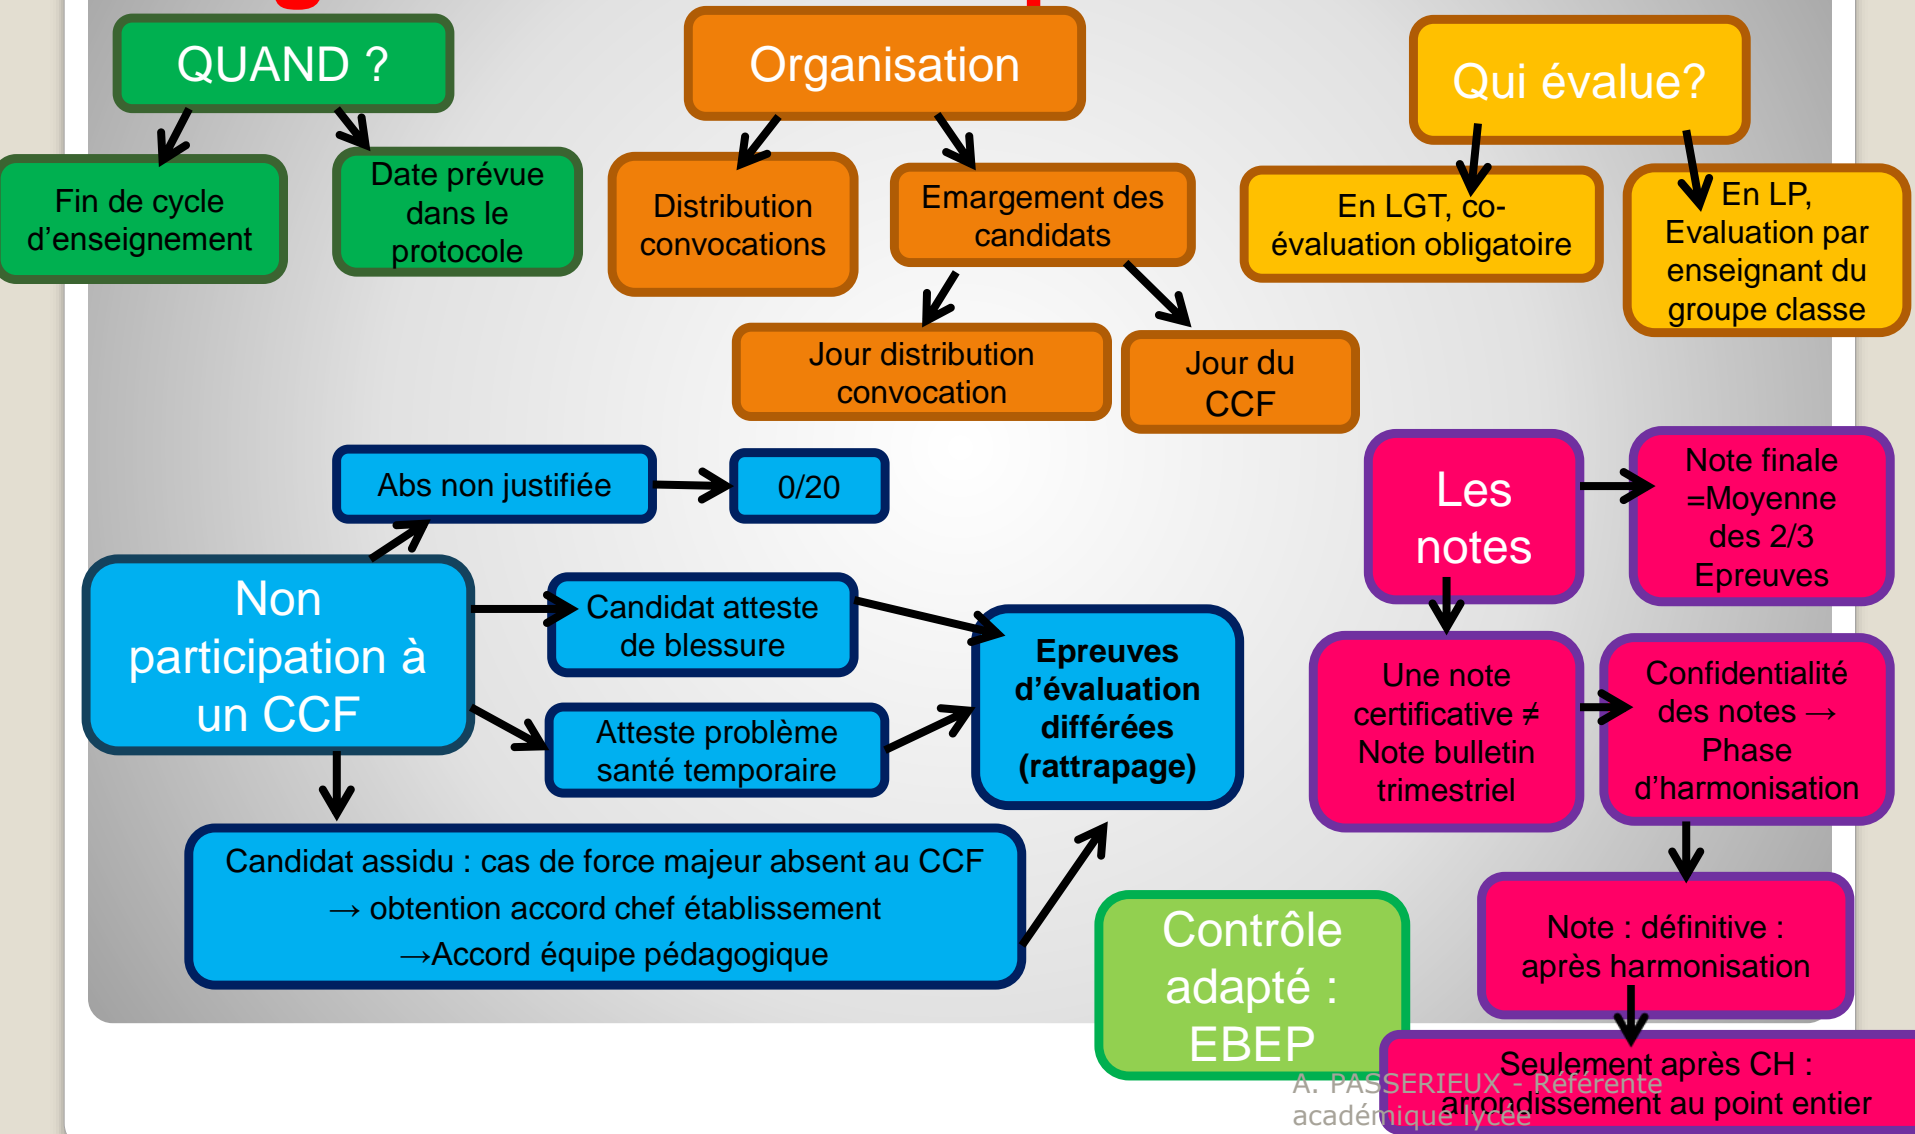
QUAND ?

Fin de cycle d'enseignement

Date prévue dans le protocole

Organisation

Distribution convocations

Emargement des candidats

Jour distribution convocation

Jour du CCF

Qui évalue?

En LGT, co-évaluation obligatoire

En LP, Evaluation par enseignant du groupe classe

Abs non justifiée

0/20

Non participation à un CCF

Candidat atteste de blessure

Atteste problème santé temporaire

**Epreuves d'évaluation différées (rattrapage)**

Candidat assidu : cas de force majeur absent au CCF → obtention accord chef établissement →Accord équipe pédagogique

Les notes

Note finale =Moyenne des 2/3 Epreuves

Une note certificative ≠ Note bulletin trimestriel

Confidentialité des notes → Phase d'harmonisation

Note : définitive : après harmonisation

Seulement après CH : arrondissement au point entier

Contrôle adapté : EBEP

A. PASSERIEUX - Référente académique lycée